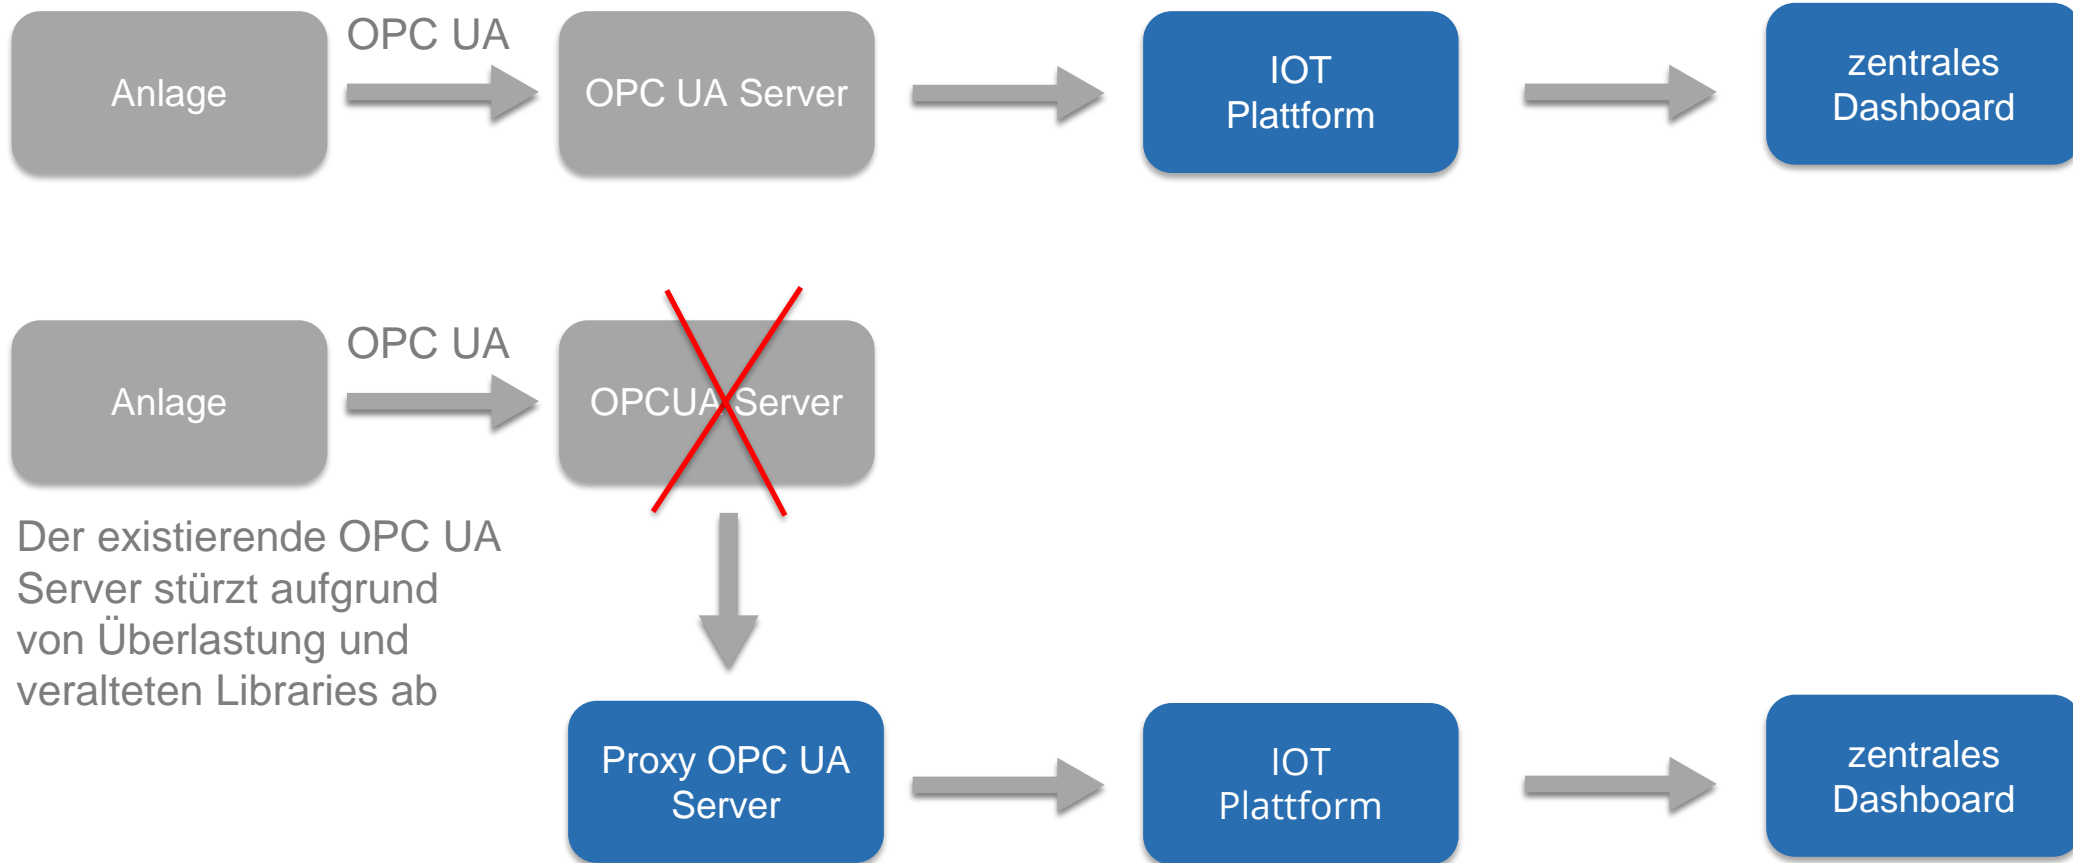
Anlage

OPC UA

OPC UA Server

IOT Plattform

zentrales Dashboard

Anlage

OPC UA

OPCUA Server

Der existierende OPC UA Server stürzt aufgrund von Überlastung und veralteten Libraries ab

Proxy OPC UA Server

IOT Plattform

zentrales Dashboard